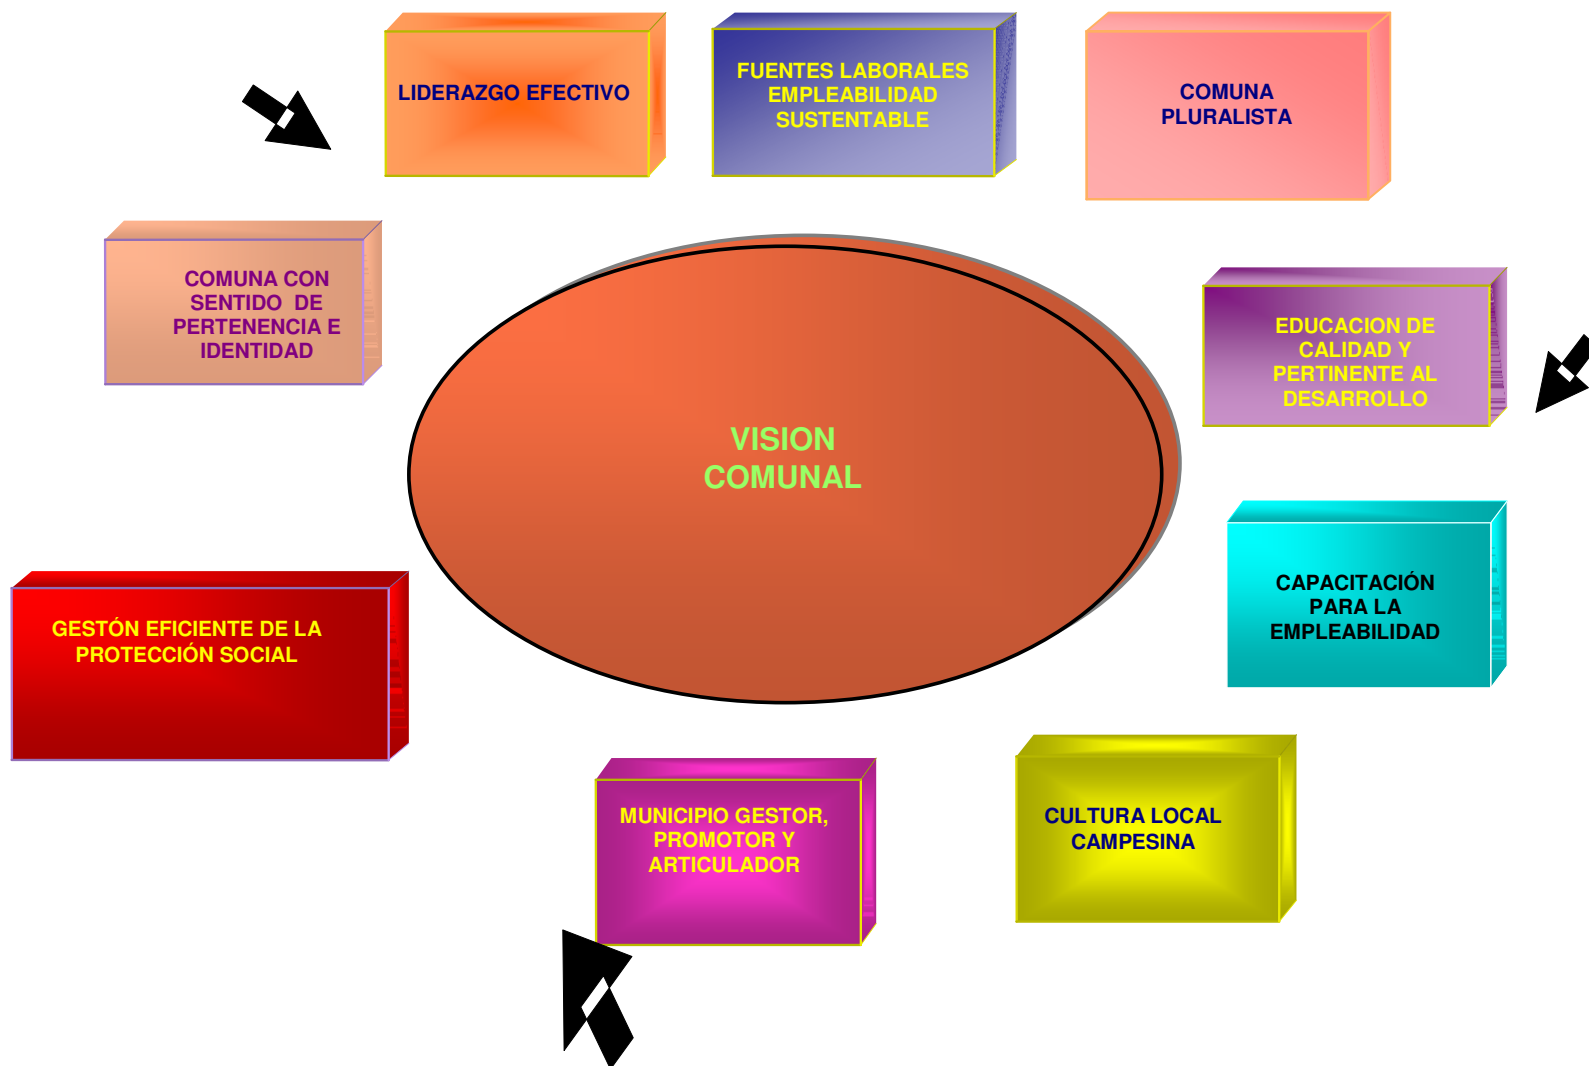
LIDERAZGO EFECTIVO

FUENTES LABORALES EMPLEABILIDAD SUSTENTABLE

COMUNA PLURALISTA

COMUNA CON SENTIDO DE PERTENENCIA E IDENTIDAD

VISION COMUNAL

EDUCACION DE CALIDAD Y PERTINENTE AL DESARROLLO

GESTÓN EFICIENTE DE LA PROTECCIÓN SOCIAL

CAPACITACIÓN PARA LA EMPLEABILIDAD

MUNICIPIO GESTOR, PROMOTOR Y ARTICULADOR

CULTURA LOCAL CAMPESINA